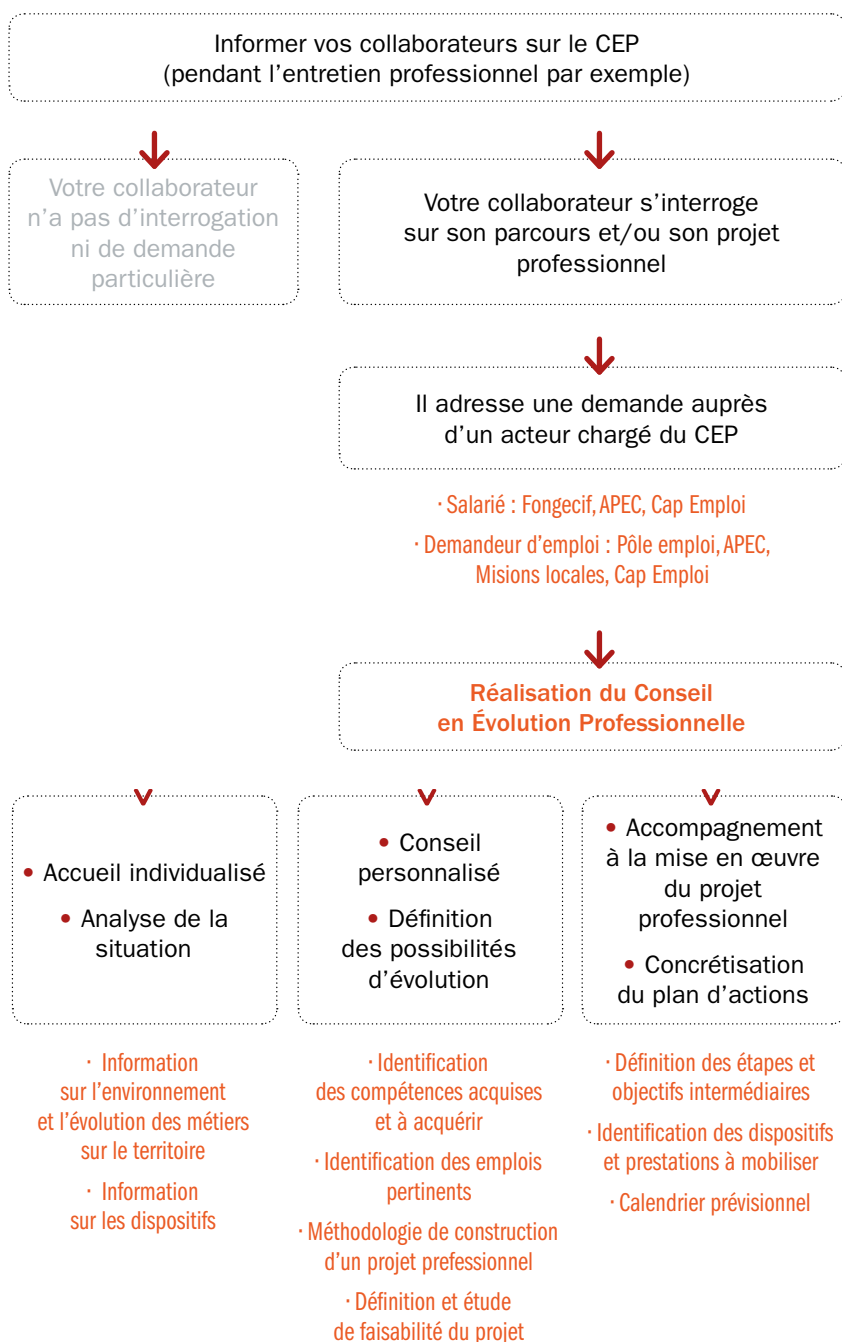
Informer vos collaborateurs sur le CEP
(pendant l'entretien professionnel par exemple)

Votre collaborateur n'a pas d'interrogation ni de demande particulière

Votre collaborateur s'interroge sur son parcours et/ou son projet professionnel

Il adresse une demande auprès d'un acteur chargé du CEP

· Salarié : Fongecif, APEC, Cap Emploi

· Demandeur d'emploi : Pôle emploi, APEC, Misions locales, Cap Emploi

Réalisation du Conseil en Évolution Professionnelle

• Accueil individualisé

• Analyse de la situation

• Conseil personnalisé

• Définition des possibilités d'évolution

• Accompagnement à la mise en œuvre du projet professionnel

• Concrétisation du plan d'actions

· Information sur l'environnement et l'évolution des métiers sur le territoire

· Information sur les dispositifs

· Identification des compétences acquises et à acquérir

· Identification des emplois pertinents

· Méthodologie de construction d'un projet prefessionnel

· Définition et étude de faisabilité du projet

· Définition des étapes et objectifs intermédiaires

· Identification des dispositifs et prestations à mobiliser

· Calendrier prévisionnel